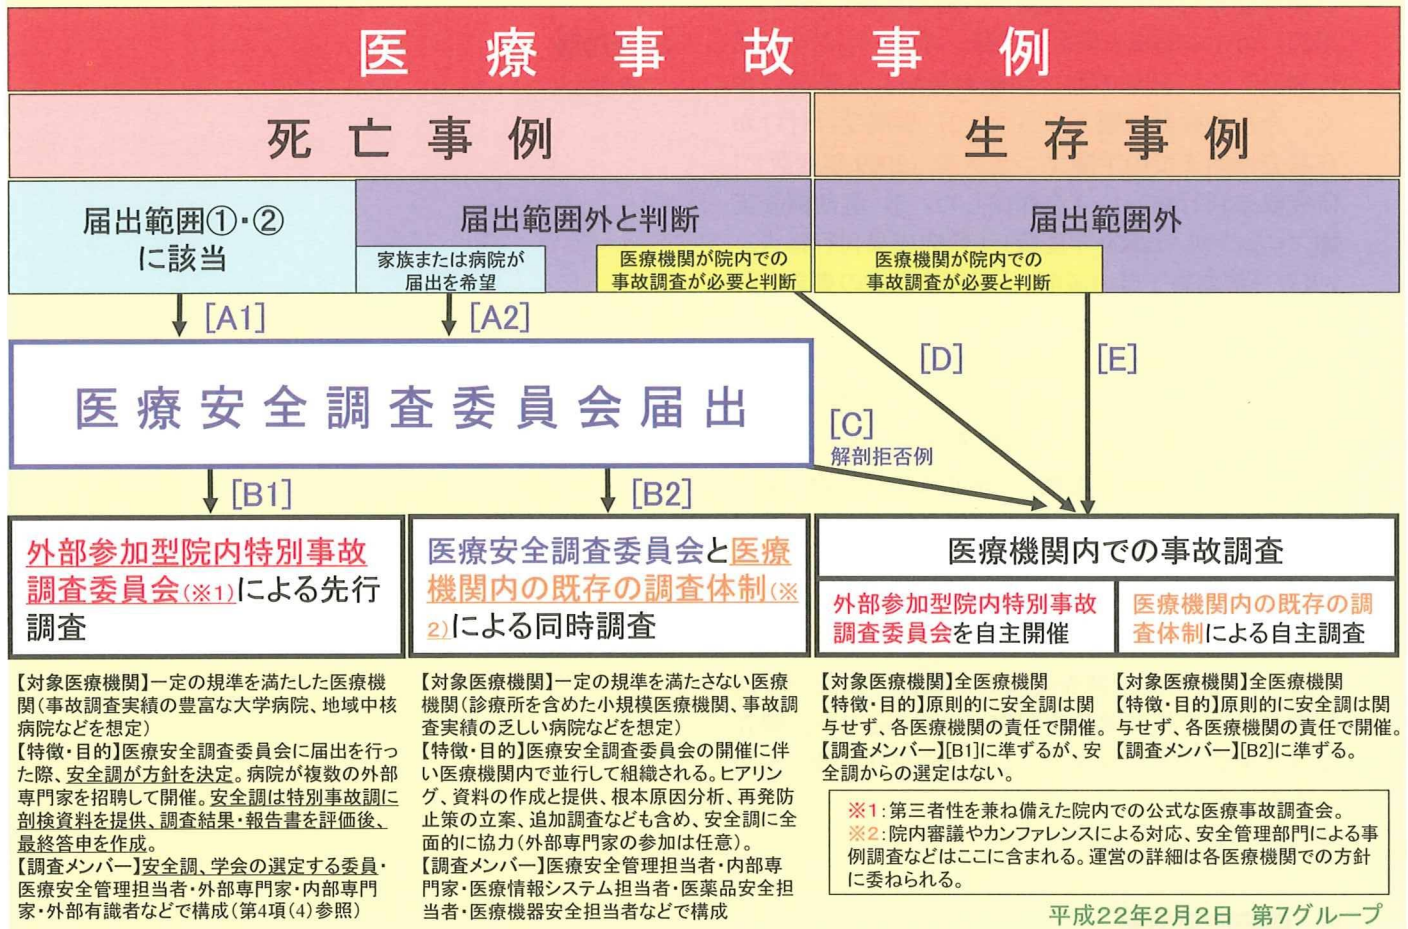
医療事故事例

死亡事例

生存事例

届出範囲①・②に該当

届出範囲外と判断

家族または病院が届出を希望

医療機関が院内での事故調査が必要と判断

届出範囲外

医療機関が院内での事故調査が必要と判断

[A1]

[A2]

[D]

[E]

医療安全調査委員会届出

[C]
解剖拒否例

[B1]

[B2]

外部参加型院内特別事故調査委員会(※1)による先行調査

医療安全調査委員会と医療機関内の既存の調査体制(※2)による同時調査

医療機関内での事故調査

外部参加型院内特別事故調査委員会を自主開催

医療機関内の既存の調査体制による自主調査

【対象医療機関】一定の規準を満たした医療機関(事故調査実績の豊富な大学病院、地域中核病院などを想定)
【特徴・目的】医療安全調査委員会に届出を行った際、安全調が方針を決定。病院が複数の外部専門家を招聘して開催。安全調は特別事故調に剖検資料を提供、調査結果・報告書を評価後、最終答申を作成。
【調査メンバー】安全調、学会の選定する委員・医療安全管理担当者・外部専門家・内部専門家・外部有識者などで構成(第4項(4)参照)

【対象医療機関】一定の規準を満たさない医療機関(診療所を含めた小規模医療機関、事故調査実績の乏しい病院などを想定)
【特徴・目的】医療安全調査委員会の開催に伴い医療機関内で並行して組織される。ヒアリング、資料の作成と提供、根本原因分析、再発防止策の立案、追加調査なども含め、安全調に全面的に協力(外部専門家の参加は任意)。
【調査メンバー】医療安全管理担当者・内部専門家・医療情報システム担当者・医薬品安全担当者・医療機器安全担当者などで構成

【対象医療機関】全医療機関
【特徴・目的】原則的に安全調は関与せず、各医療機関の責任で開催。
【調査メンバー】[B1]に準ずるが、安全調からの選定はない。

【対象医療機関】全医療機関
【特徴・目的】原則的に安全調は関与せず、各医療機関の責任で開催。
【調査メンバー】[B2]に準ずる。

※1:第三者性を兼ね備えた院内での公式な医療事故調査会。
※2:院内審議やカンファレンスによる対応、安全管理部門による事例調査などはここに含まれる。運営の詳細は各医療機関での方針に委ねられる。

平成22年2月2日 第7グループ